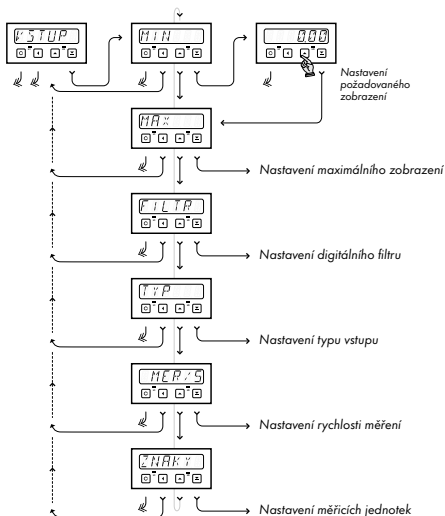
VSTUP

MIN

0.000

Nastavení požadovaného zobrazení

MAX

Nastavení maximálního zobrazení

FILTR

Nastavení digitálního filtru

TYP

Nastavení typu vstupu

MER/S

Nastavení rychlosti měření

ZNAKY

Nastavení měřicích jednotek